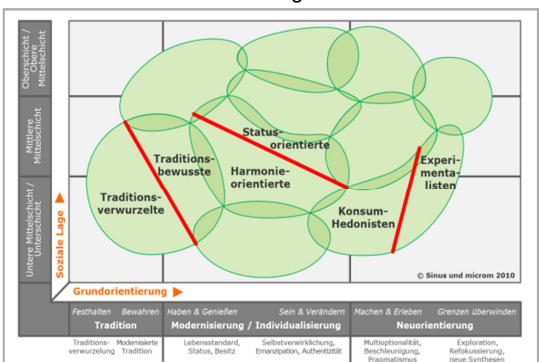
Oberschicht / Obere Mittelschicht

Mittlere Mittelschicht

Untere Mittelschicht / Unterschicht

Soziale Lage

Status-orientierte

Traditions-bewusste

Harmonie-orientierte

Experimenta-listen

Traditions-verwurzelte

Konsum-Hedonisten

© Sinus und microm 2010

Grundorientierung

Festhalten Bewahren
Tradition

Haben & Genießen Sein & Verändern
Modernisierung / Individualisierung

Machen & Erleben Grenzen überwinden
Neuorientierung

Traditions-verwurzelung Modernisierte Tradition

Lebensstandard, Status, Besitz

Selbstverwirklichung, Emanzipation, Authentizität

Multioptionalität, Beschleunigung, Pragmatismus

Exploration, Refokussierung, neue Synthesen